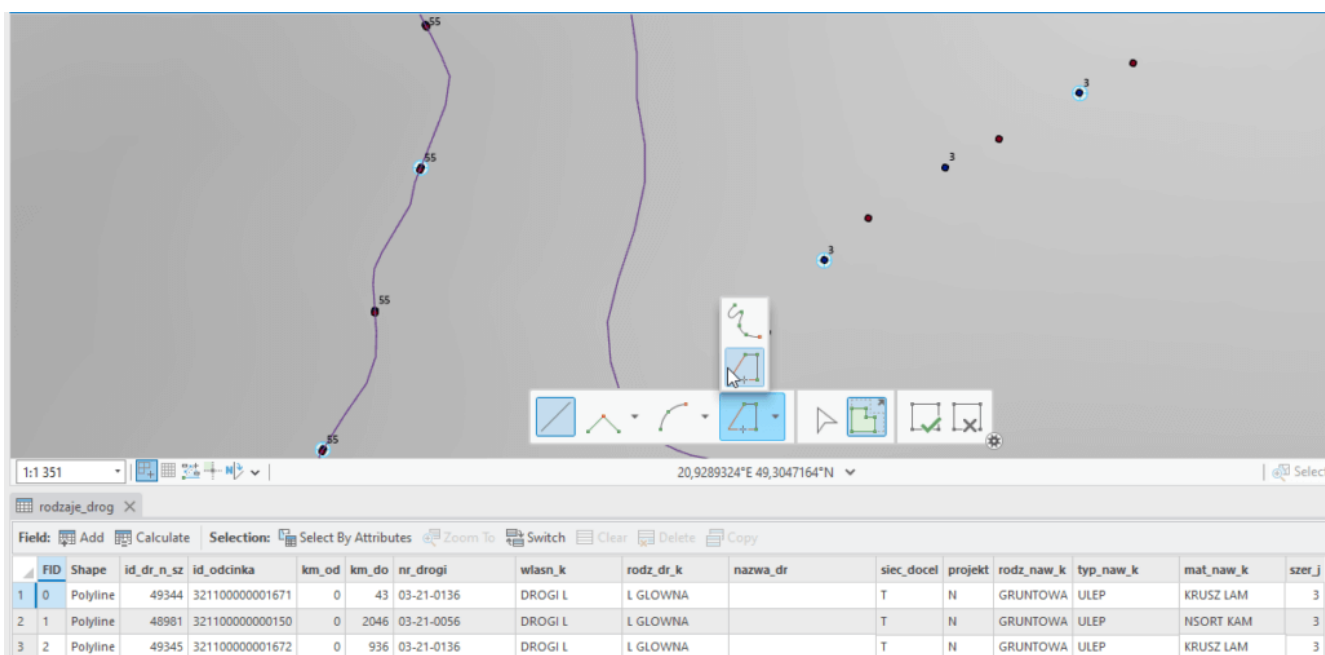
55

55

55

55

3

3

3

1:1 351

20,9289324°E 49,3047164°N

Selec

rodzaje_drog

Field: Add Calculate Selection: Select By Attributes Zoom To Switch Clear Delete Copy

| | FID | Shape | id_dr_n_sz | id_odcinka | km_od | km_do | nr_drogi | wlasn_k | rodz_dr_k | nazwa_dr | siec_docel | projekt | rodz_naw_k | typ_naw_k | mat_naw_k | szer_j |
|---|---|---|---|---|---|---|---|---|---|---|---|---|---|---|---|---|
| 1 | 0 | Polyline | 49344 | 321100000001671 | 0 | 43 | 03-21-0136 | DROGI L | L GLOWNA | | T | N | GRUNTOWA | ULEP | KRUSZ LAM | 3 |
| 2 | 1 | Polyline | 48981 | 321100000000150 | 0 | 2046 | 03-21-0056 | DROGI L | L GLOWNA | | T | N | GRUNTOWA | ULEP | NSORT KAM | 3 |
| 3 | 2 | Polyline | 49345 | 321100000001672 | 0 | 936 | 03-21-0136 | DROGI L | L GLOWNA | | T | N | GRUNTOWA | ULEP | KRUSZ LAM | 3 |